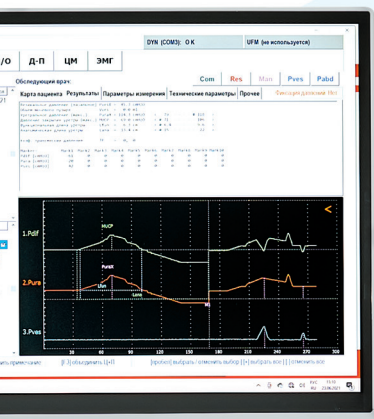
/О Д-П ЦМ ЭМГ

DYN (COM3): O K

UFM (не используется)

Обследующим врач:

Com Res Man Pves Pabd

Карта пациента Результаты Параметры измерения Технические параметры Прочее

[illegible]

1.Pdif

MUCP

2.Pura

PuraX

Lfun

Lcont

3.Pves

30 60 90 120 150 180 210 240 270 300

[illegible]